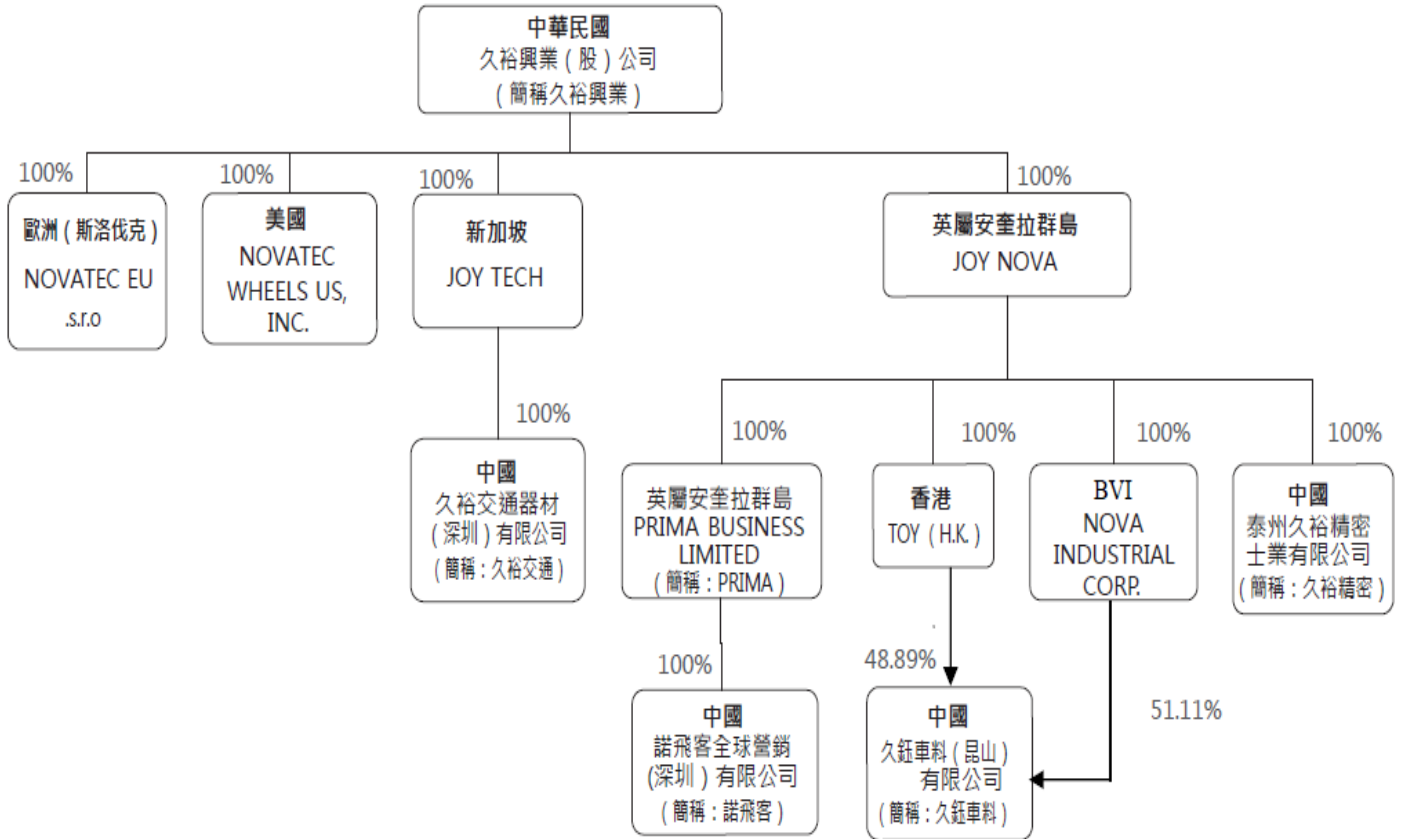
中華民國
久裕興業(股)公司
(簡稱久裕興業)

100%
歐洲(斯洛伐克)
NOVATEC EU
.s.r.o

100%
美國
NOVATEC
WHEELS US,
INC.

100%
新加坡
JOY TECH

100%
中國
久裕交通器材
(深圳)有限公司
(簡稱:久裕交通)

100%
英屬安奎拉群島
JOY NOVA

100%
英屬安奎拉群島
PRIMA BUSINESS
LIMITED
(簡稱:PRIMA)

100%
中國
諾飛客全球營銷
(深圳)有限公司
(簡稱:諾飛客)

100%
香港
TOY(H.K.)

48.89%
中國
久鈺車料(昆山)
有限公司
(簡稱:久鈺車料)

100%
BVI
NOVA
INDUSTRIAL
CORP.

51.11%

100%
中國
泰州久裕精密
士業有限公司
(簡稱:久裕精密)